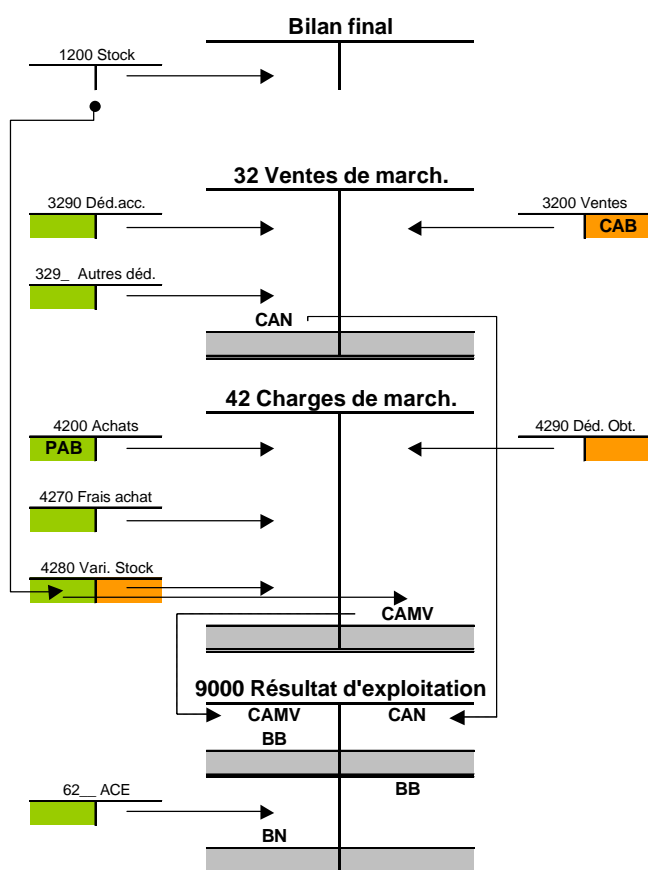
Bilan final

1200 Stock

32 Ventes de march.

3290 Déd.acc.

3200 Ventes

CAB

329_ Autres déd.

CAN

42 Charges de march.

4200 Achats

PAB

4290 Déd. Obt.

4270 Frais achat

4280 Vari. Stock

CAMV

9000 Résultat d'exploitation

CAMV

CAN

BB

BB

62__ ACE

BN